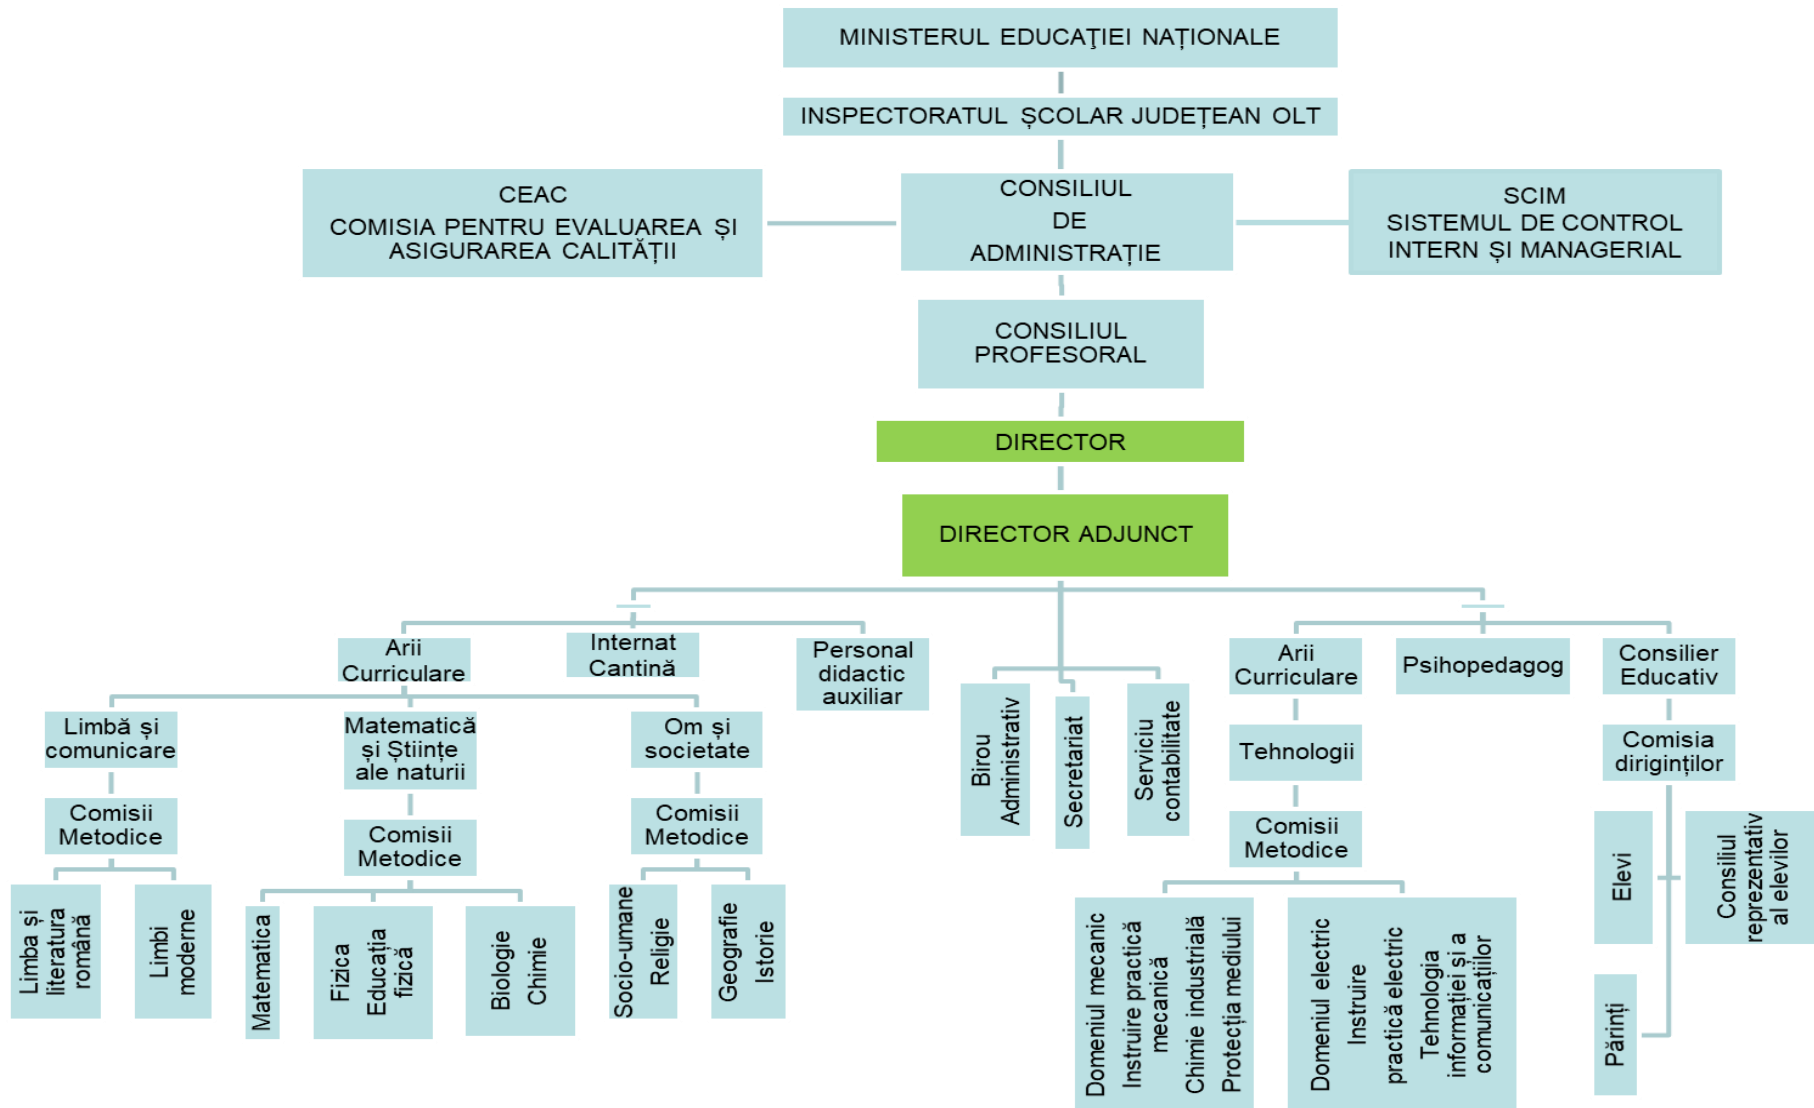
MINISTERUL EDUCAȚIEI NAȚIONALE

INSPECTORATUL ȘCOLAR JUDEȚEAN OLT

CEAC
COMISIA PENTRU EVALUAREA ȘI ASIGURAREA CALITĂȚII

CONSILIUL DE ADMINISTRAȚIE

SCIM
SISTEMUL DE CONTROL INTERN ȘI MANAGERIAL

CONSILIUL PROFESORAL

DIRECTOR

DIRECTOR ADJUNCT

Arii Curriculare

Internat Cantină

Personal didactic auxiliar

Limbă și comunicare

Matematică și Științe ale naturii

Om și societate

Comisii Metodice

Comisii Metodice

Comisii Metodice

Limba și literatura română

Limbi moderne

Matematica

Fizica Educația fizică

Biologie Chimie

Socio-umane Religie

Geografie Istorie

Birou Administrativ

Secretariat

Serviciu contabilitate

Arii Curriculare

Psihopedagog

Consilier Educativ

Tehnologii

Comisia diriginților

Comisii Metodice

Domeniul mecanic Instruire practică mecanică Chimie industrială Protecția mediului

Domeniul electric Instruire practică electric Tehnologia informației și a comunicațiilor

Elevi

Consiliul reprezentativ al elevilor

Părinți